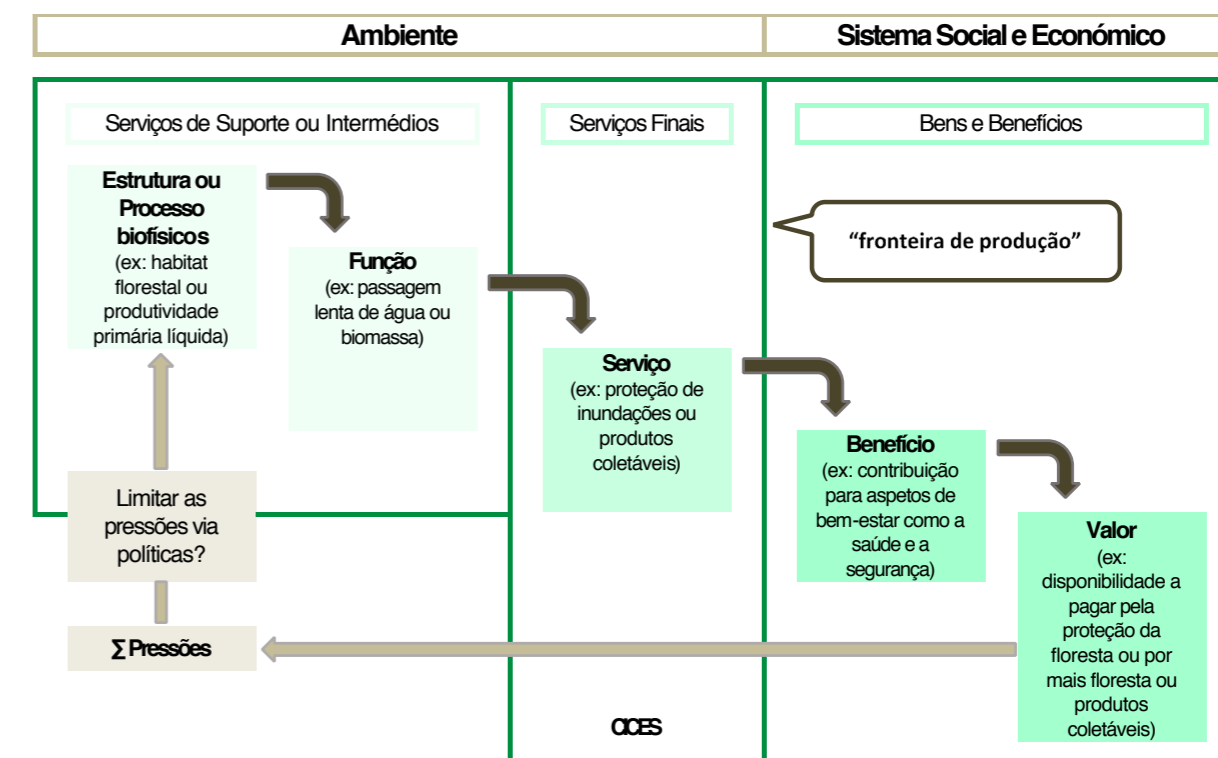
Ambiente

Sistema Social e Económico

Serviços de Suporte ou Intermédios

Serviços Finais

Bens e Benefícios

"fronteira de produção"

Estrutura ou Processo biofísicos (ex: habitat florestal ou produtividade primária líquida)

Função (ex: passagem lenta de água ou biomassa)

Serviço (ex: proteção de inundações ou produtos coletáveis)

Benefício (ex: contribuição para aspetos de bem-estar como a saúde e a segurança)

Valor (ex: disponibilidade a pagar pela proteção da floresta ou por mais floresta ou produtos coletáveis)

Limitar as pressões via políticas?

Σ Pressões

CICES